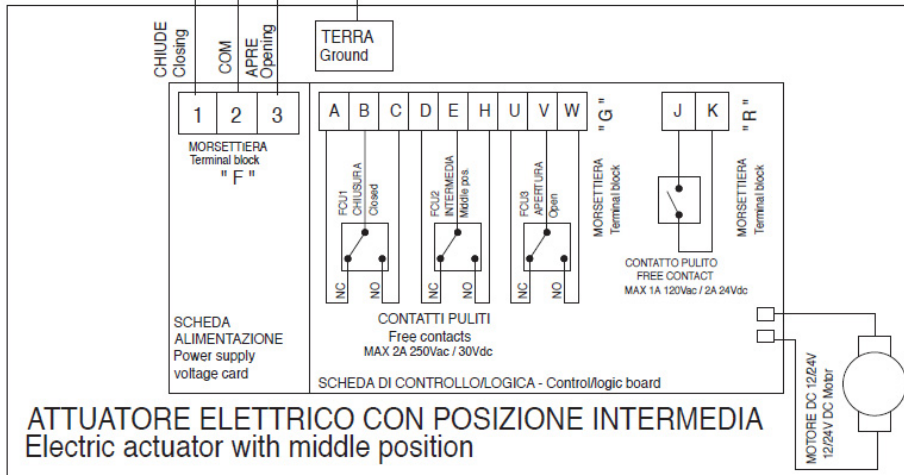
CHIUDE
Closing
COM
APRE
Opening
TERRA
Ground

1 2 3
MORSETTIERA
Terminal block
" F "

A B C D E H U V W
" G "
MORSETTIERA
Terminal block

FCU1
CHIUSURA
Closed
NC NO

FCU2
INTERMEDIA
Middle pos.
NC NO

FCU3
APERTURA
Open
NC NO

J K
" R "
MORSETTIERA
Terminal block

CONTATTO PULITO
FREE CONTACT
MAX 1A 120Vac / 2A 24Vdc

CONTATTI PULITI
Free contacts
MAX 2A 250Vac / 30Vdc

SCHEDA
ALIMENTAZIONE
Power supply
voltage card

SCHEDA DI CONTROLLO/LOGICA - Control/logic board

MOTORE DC 12/24V
12/24V DC Motor

ATTUATORE ELETTRICO CON POSIZIONE INTERMEDIA
Electric actuator with middle position